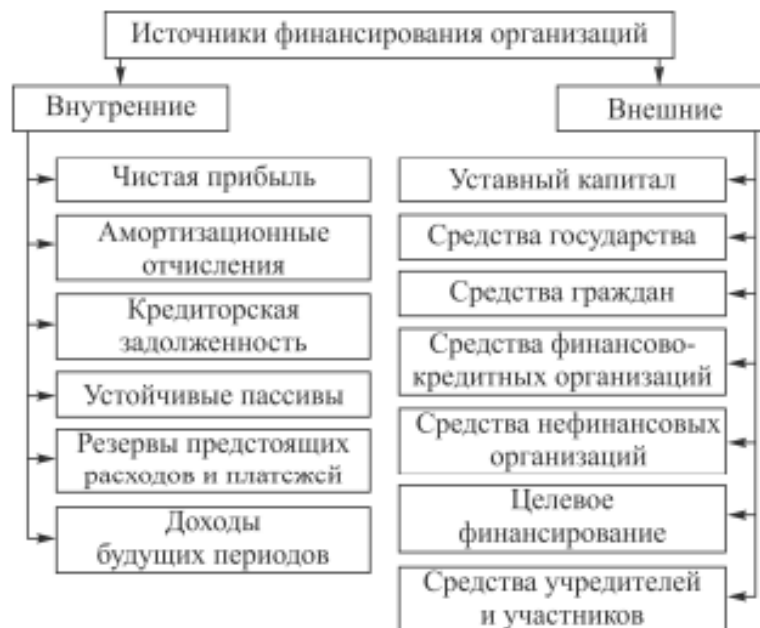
Источники финансирования организаций

Внутренние

Чистая прибыль

Амортизационные отчисления

Кредиторская задолженность

Устойчивые пассивы

Резервы предстоящих расходов и платсжсй

Доходы будущих периодов

Внешние

Уставный капитал

Средства государства

Средства граждан

Средства финансово-кредитных организаций

Средства нефинансовых организаций

Целевое финансирование

Средства учредителей и участников